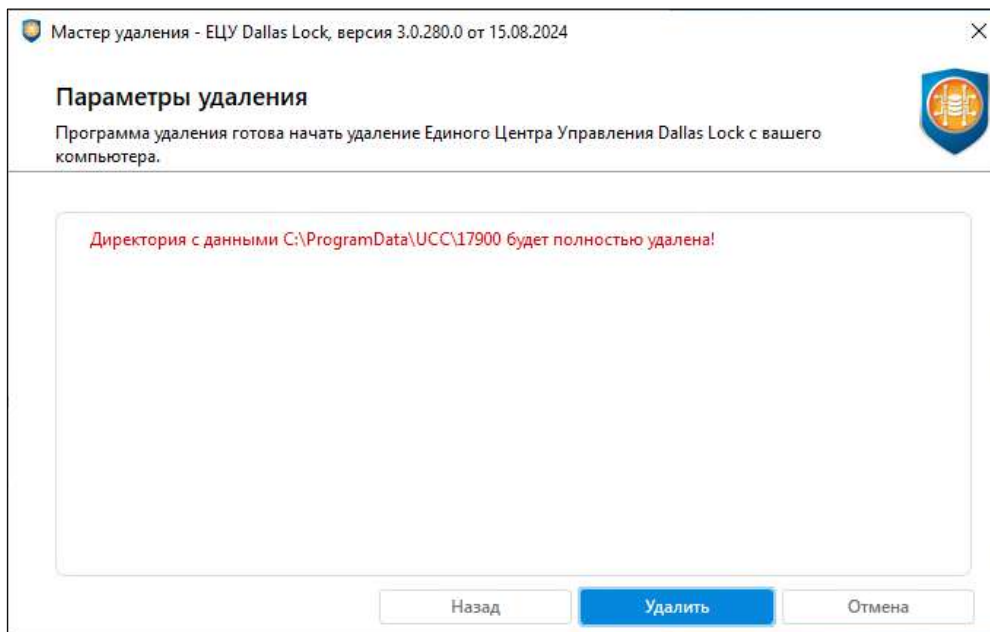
Мастер удаления - ЕЦУ Dallas Lock, версия 3.0.280.0 от 15.08.2024

×

Параметры удаления

Программа удаления готова начать удаление Единого Центра Управления Dallas Lock с вашего компьютера.

Директория с данными C:\ProgramData\UCC\17900 будет полностью удалена!

Назад

Удалить

Отмена